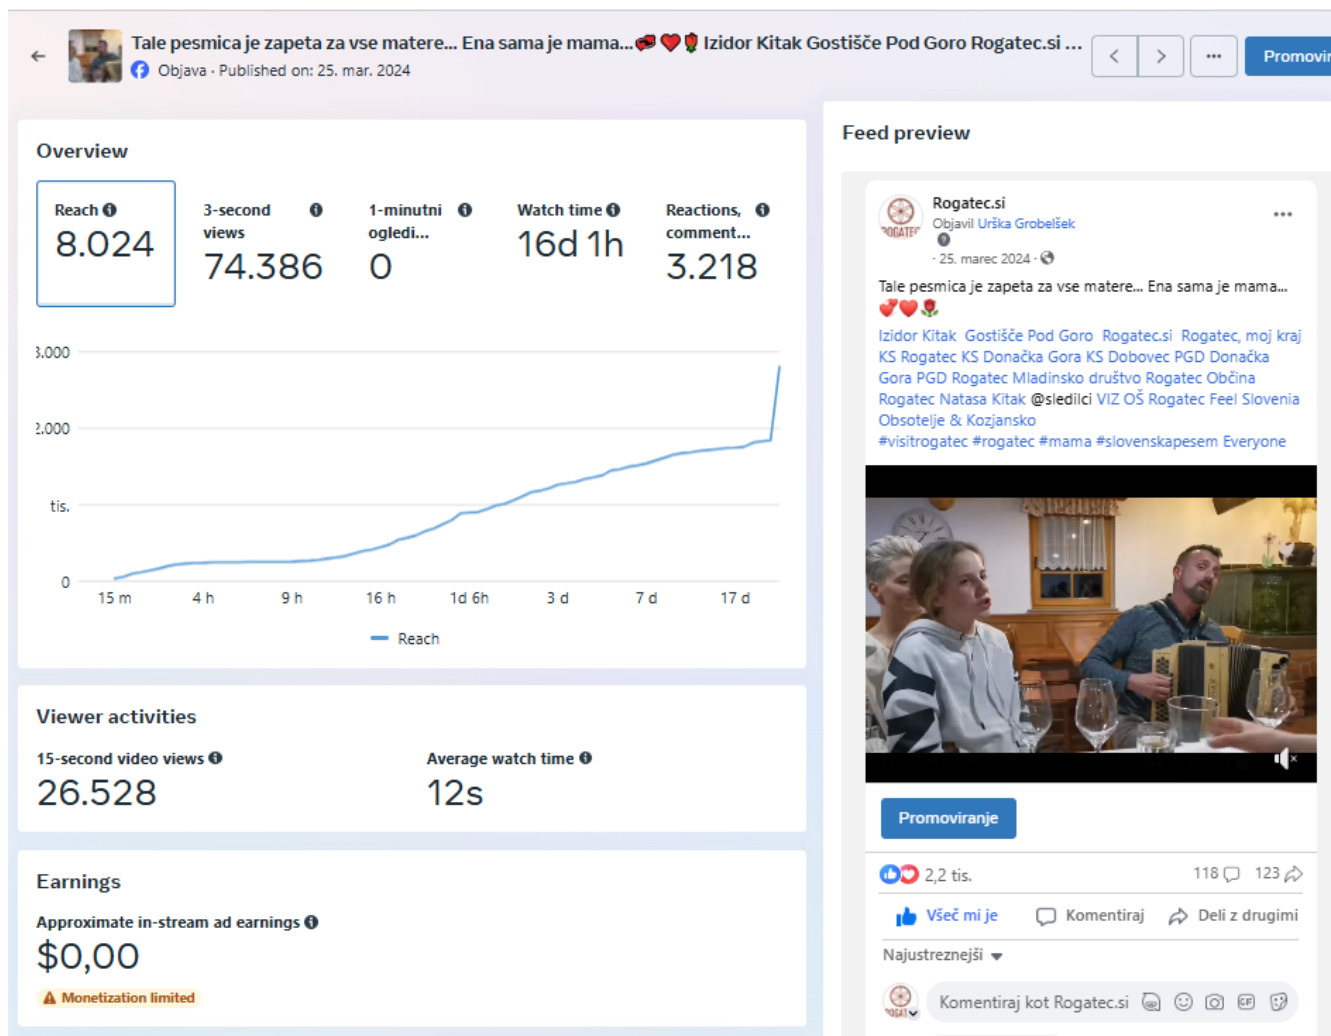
Tale pesmica je zapeta za vse matere... Ena sama je mama... 💕❤️🌹 Izidor Kitak Gostišče Pod Goro Rogatec.si ...
Objava · Published on: 25. mar. 2024

Promovir

Overview

Reach 8.024

3-second views 74.386

1-minutni ogledi... 0

Watch time 16d 1h

Reactions, comment... 3.218

3.000
2.000
tis.
0

15 m 4 h 9 h 16 h 1d 6h 3 d 7 d 17 d

Reach

Viewer activities

15-second video views
26.528

Average watch time
12s

Earnings

Approximate in-stream ad earnings
$0,00

Monetization limited

Feed preview

Rogatec.si
Objavil Urška Grobelšek
· 25. marec 2024 ·

Tale pesmica je zapeta za vse matere... Ena sama je mama... 💕❤️🌹
Izidor Kitak Gostišče Pod Goro Rogatec.si Rogatec, moj kraj KS Rogatec KS Donačka Gora KS Dobovec PGD Donačka Gora PGD Rogatec Mladinsko društvo Rogatec Občina Rogatec Natasa Kitak @sledilci VIZ OŠ Rogatec Feel Slovenia Obsotelje & Kozjansko
#visitrogatec #rogatec #mama #slovenskapesem Everyone

Promoviranje

2,2 tis. 118 123

Všeč mi je Komentiraj Deli z drugimi

Najustreznejši

Komentiraj kot Rogatec.si